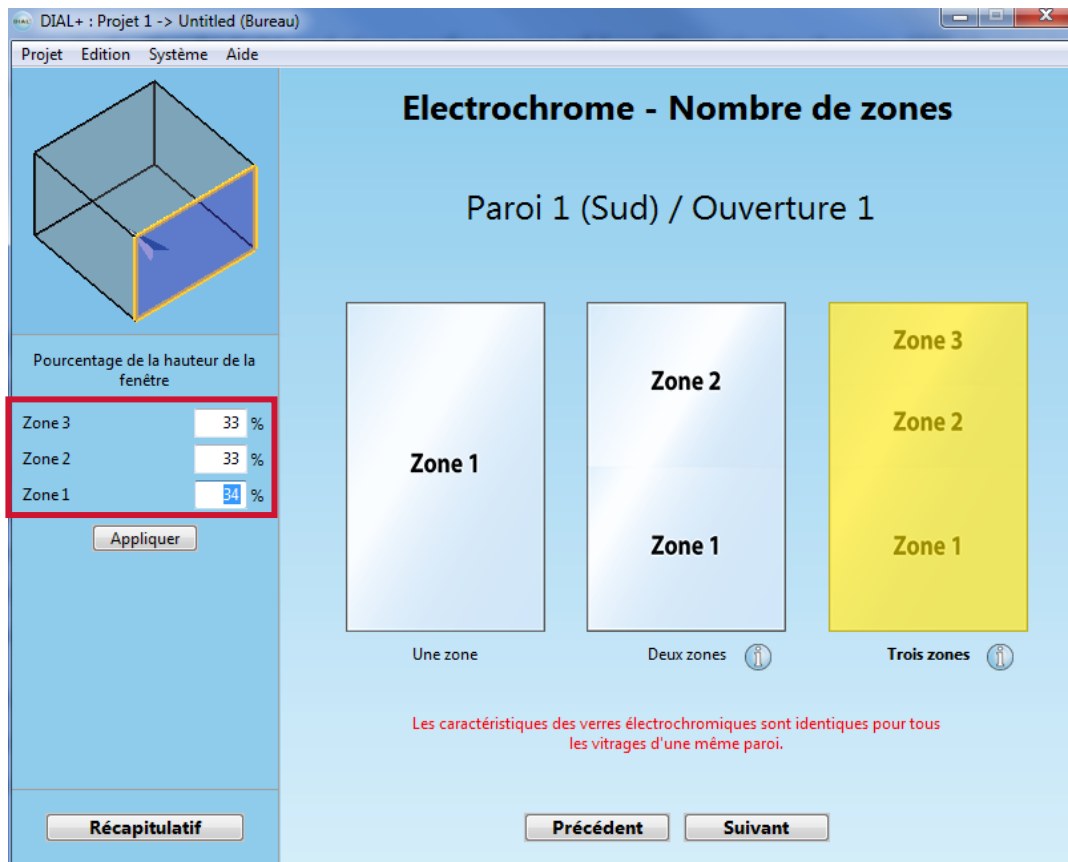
DIAL+ : Projet 1 -> Untitled (Bureau)

Projet Edition Système Aide

Electrochrome - Nombre de zones

Paroi 1 (Sud) / Ouverture 1

Pourcentage de la hauteur de la fenêtre

| Zone 3 | 33 | % |
|---|---|---|
| Zone 2 | 33 | % |
| Zone 1 | 34 | % |

Appliquer

Zone 1

Zone 2

Zone 1

Zone 3

Zone 2

Zone 1

Une zone

Deux zones

Trois zones

Les caractéristiques des verres électrochromiques sont identiques pour tous les vitrages d'une même paroi.

Récapitulatif

Précédent

Suivant